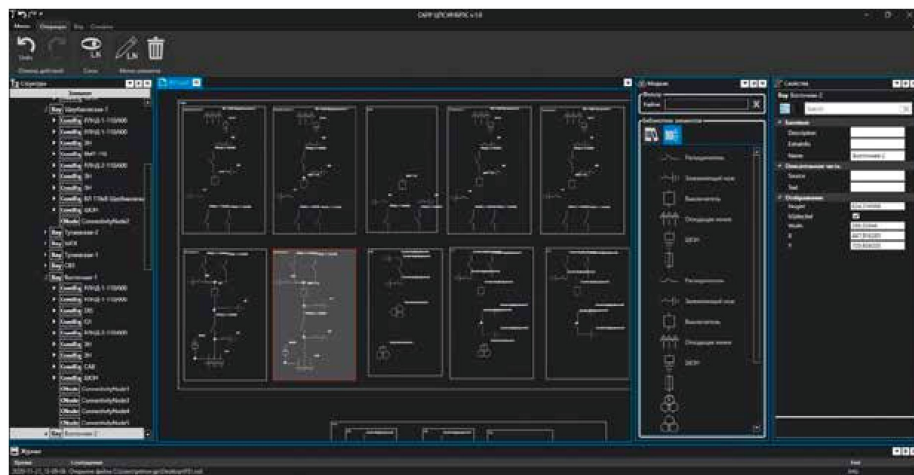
САПР ЦПС ИНФРАС v.1.0

Меню Операции Вид Справка

Undo

Отмена действий Связь Меню элементов

Структура

Элементы

Bay Щербаковская-1

ConfigEq РУНД-1-110/600

ConfigEq РУНД-2-110/600

ConfigEq ЗН

ConfigEq ВбП-110

ConfigEq РУНД-2-110/600

ConfigEq ЗН

ConfigEq ЗН

ConfigEq ВЛ 110кВ Щербаковская

ConfigEq ШОН

ConfigEq ConnectivityNode2

Bay Тугановская-2

Bay ШСВ

Bay Тугановская-1

Bay СВЗ

Bay Восточная-1

ConfigEq РУНД-1-110/600

ConfigEq РУНД-2-110/600

ConfigEq QS

ConfigEq Q1

ConfigEq ЗН

ConfigEq ЗН

ConfigEq CAB

ConfigEq ШОН

CNode ConnectivityNode1

CNode ConnectivityNode3

CNode ConnectivityNode4

CNode ConnectivityNode5

Bay Восточная-2

Модели

Фильтр

Библиотека элементов

Разъединитель

Заземляющий нож

Выключатель

Ограничитель линии

ШОН

Разъединитель

Заземляющий нож

Выключатель

Ограничитель линии

ШОН

Свойства

Bay Восточная-2

Search

Базовые

Description

ExtraInfo

Name Восточная-2

Описательные части

Source

Text

Отображение

Height

IsSelected

Width

X

Y

Журнал

Время Сообщение

Тип